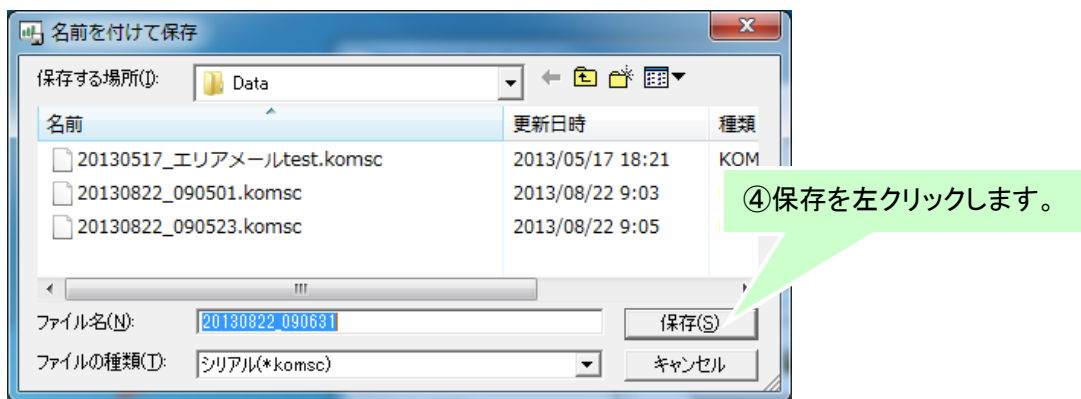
名前を付けて保存

保存する場所(I): Data

| 名前 | 更新日時 | 種類 |
|---|---|---|
| 20130517_エリアメールtest.komsc | 2013/05/17 18:21 | KOM |
| 20130822_090501.komsc | 2013/08/22 9:03 | |
| 20130822_090523.komsc | 2013/08/22 9:05 | |

④保存を左クリックします。

ファイル名(N): 20130822_090631
保存(S)
ファイルの種類(T): シリアル(*komsc)
キャンセル